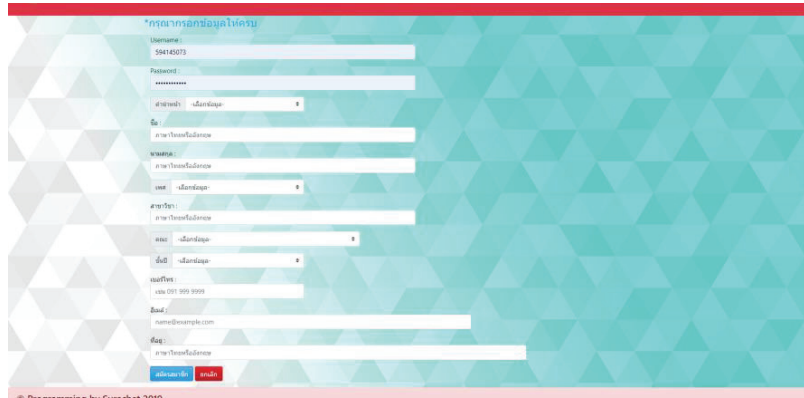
*กรุณากรอกข้อมูลให้ครบ

Username :

594145073

Password :

••••••••••••

คำนำหน้า -เลือกข้อมูล-

ชื่อ :

ภาษาไทยหรืออังกฤษ

นามสกุล :

ภาษาไทยหรืออังกฤษ

เพศ -เลือกข้อมูล-

สาขาวิชา :

ภาษาไทยหรืออังกฤษ

คณะ -เลือกข้อมูล-

ชั้นปี -เลือกข้อมูล-

เบอร์โทร :

เช่น 091 999 9999

อีเมล์ :

name@example.com

ที่อยู่ :

ภาษาไทยหรืออังกฤษ

สมัครสมาชิก ยกเลิก

© Programming by Surachat 2019